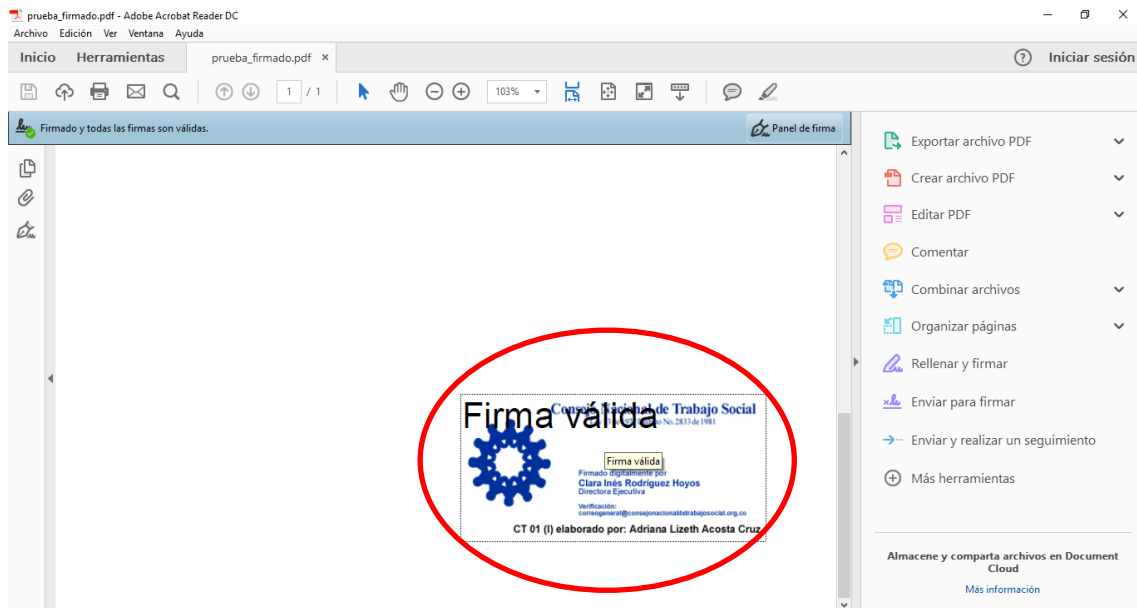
prueba_firmado.pdf - Adobe Acrobat Reader DC

Archivo Edición Ver Ventana Ayuda

Inicio Herramientas prueba_firmado.pdf ×

Iniciar sesión

1 / 1

103%

Firmado y todas las firmas son válidas.

Panel de firma

Firma válida

Consejo Nacional de Trabajo Social

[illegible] No.2833 de 1981

Firma válida

Firmado digitalmente por
Clara Inés Rodríguez Hoyos
Directora Ejecutiva

Verificación:
correogeneral@consejonacionaldetrabajosocial.org.co

CT 01 (I) elaborado por: Adriana Lizeth Acosta Cruz

Exportar archivo PDF

Crear archivo PDF

Editar PDF

Comentar

Combinar archivos

Organizar páginas

Rellenar y firmar

Enviar para firmar

Enviar y realizar un seguimiento

Más herramientas

Almacene y comparta archivos en Document Cloud

Más información